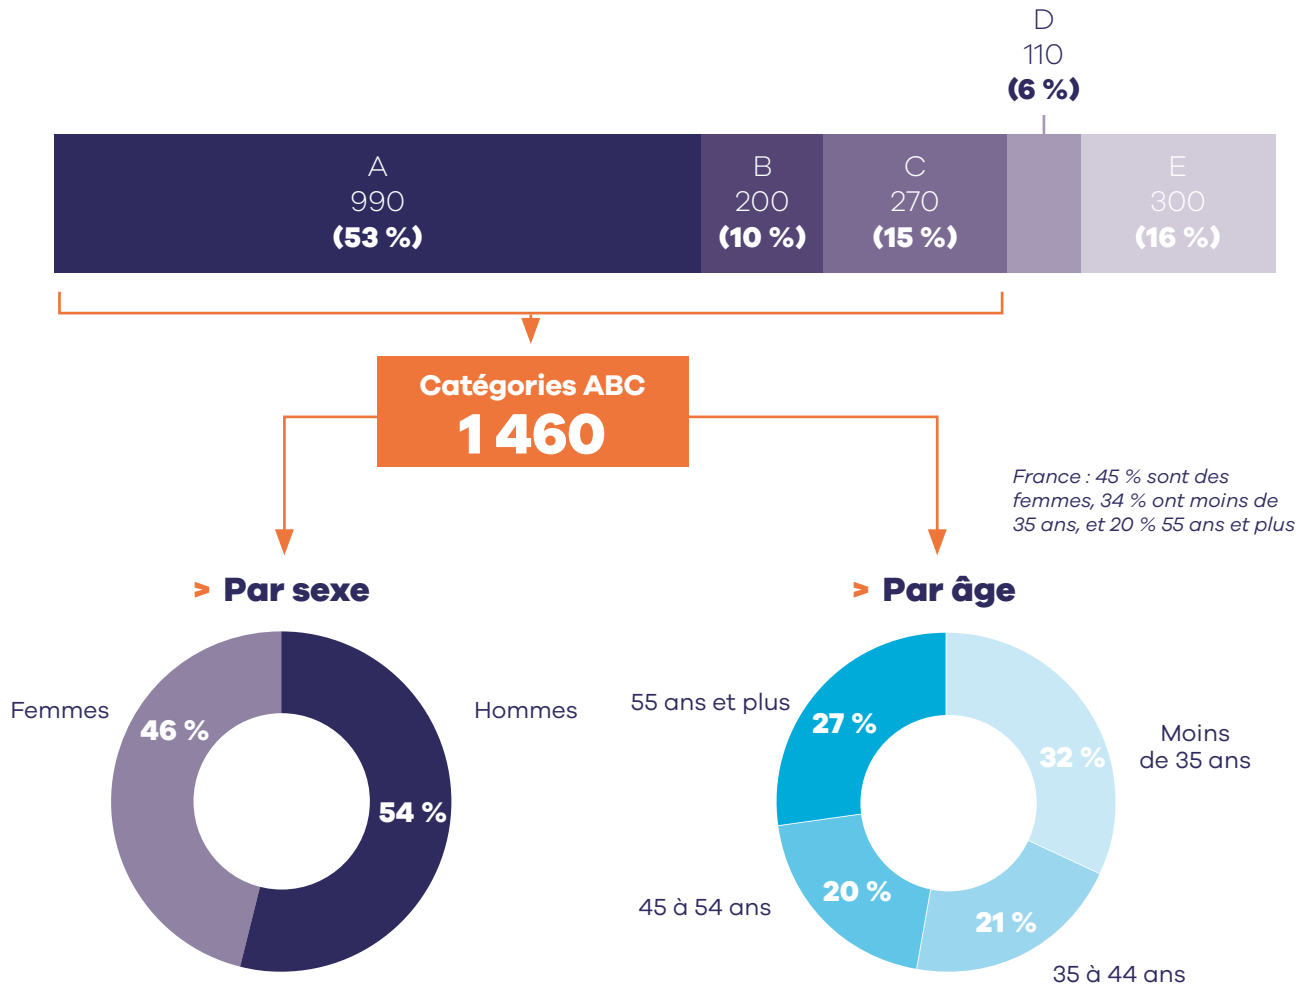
D
110
(6 %)

A
990
(53 %)

B
200
(10 %)

C
270
(15 %)

E
300
(16 %)

Catégories ABC
1 460

France : 45 % sont des femmes, 34 % ont moins de 35 ans, et 20 % 55 ans et plus

> Par sexe

Femmes
46 %
Hommes
54 %

> Par âge

55 ans et plus
27 %
Moins de 35 ans
32 %
45 à 54 ans
20 %
21 %
35 à 44 ans